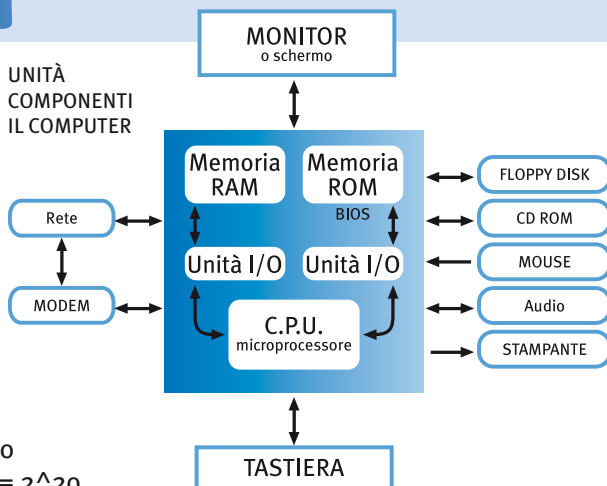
MONITOR
o schermo

UNITÀ
COMPONENTI
IL COMPUTER

Memoria RAM

Memoria ROM
BIOS

Unità I/O

Unità I/O

C.P.U.
microprocessore

Rete

MODEM

FLOPPY DISK

CD ROM

MOUSE

Audio

STAMPANTE

o
= 2^20

TASTIERA